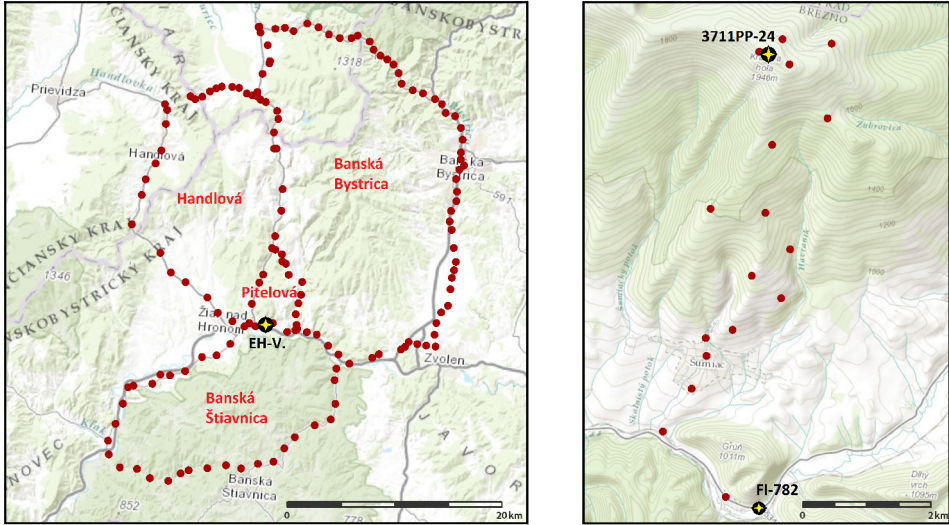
BANSKOBYSTRI
ČIANSKY KRAJ
Handlová
Prievidza
Handlová
1318
Banská Bystrica
Banská Bystrica
Handlová
591
ČIANSKY KRAJ
1346
TRENČIANSKY KRAJ
BANSKOBYSTRICKÝ KRAJ
Pitelová
Žiar nad Hronom
EH-V.
Zvolen
Banská Štiavnica
JAVOR
NOVEC
852
Banská Štiavnica
778
0
20 km

BREZNO
3711PP-24
1946 m
1800
1600
Zubrová
1400
1200
Šumiac
Grúň 1011 m
Dlhý vrch 1095 m
FI-782
0
2 km